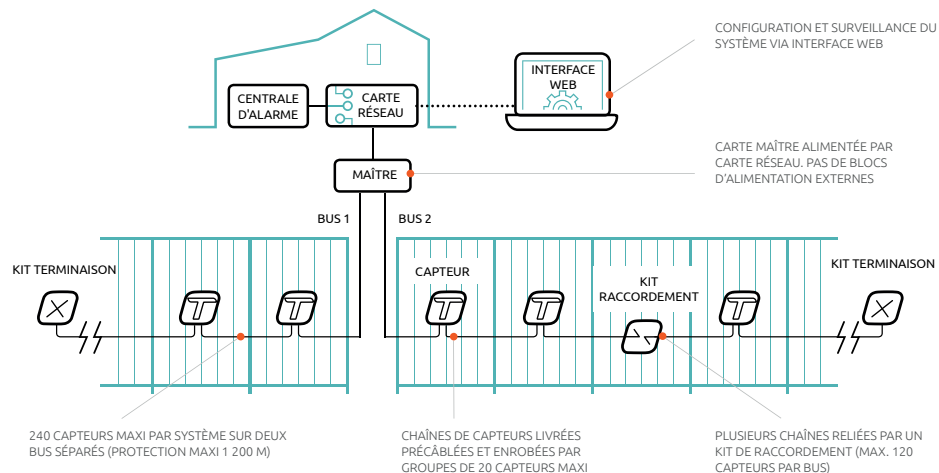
CONFIGURATION ET SURVEILLANCE DU SYSTÈME VIA INTERFACE WEB

CENTRALE D'ALARME

CARTE RÉSEAU

INTERFACE WEB

CARTE MAÎTRE ALIMENTÉE PAR CARTE RÉSEAU. PAS DE BLOCS D'ALIMENTATION EXTERNES

MAÎTRE

BUS 1

BUS 2

KIT TERMINAISON

CAPTEUR

KIT RACCORDEMENT

KIT TERMINAISON

240 CAPTEURS MAXI PAR SYSTÈME SUR DEUX BUS SÉPARÉS (PROTECTION MAXI 1 200 M)

CHAÎNES DE CAPTEURS LIVRÉES PRÉCÂBLÉES ET ENROBÉES PAR GROUPES DE 20 CAPTEURS MAXI

PLUSIEURS CHAÎNES RELIÉES PAR UN KIT DE RACCORDEMENT (MAX. 120 CAPTEURS PAR BUS)